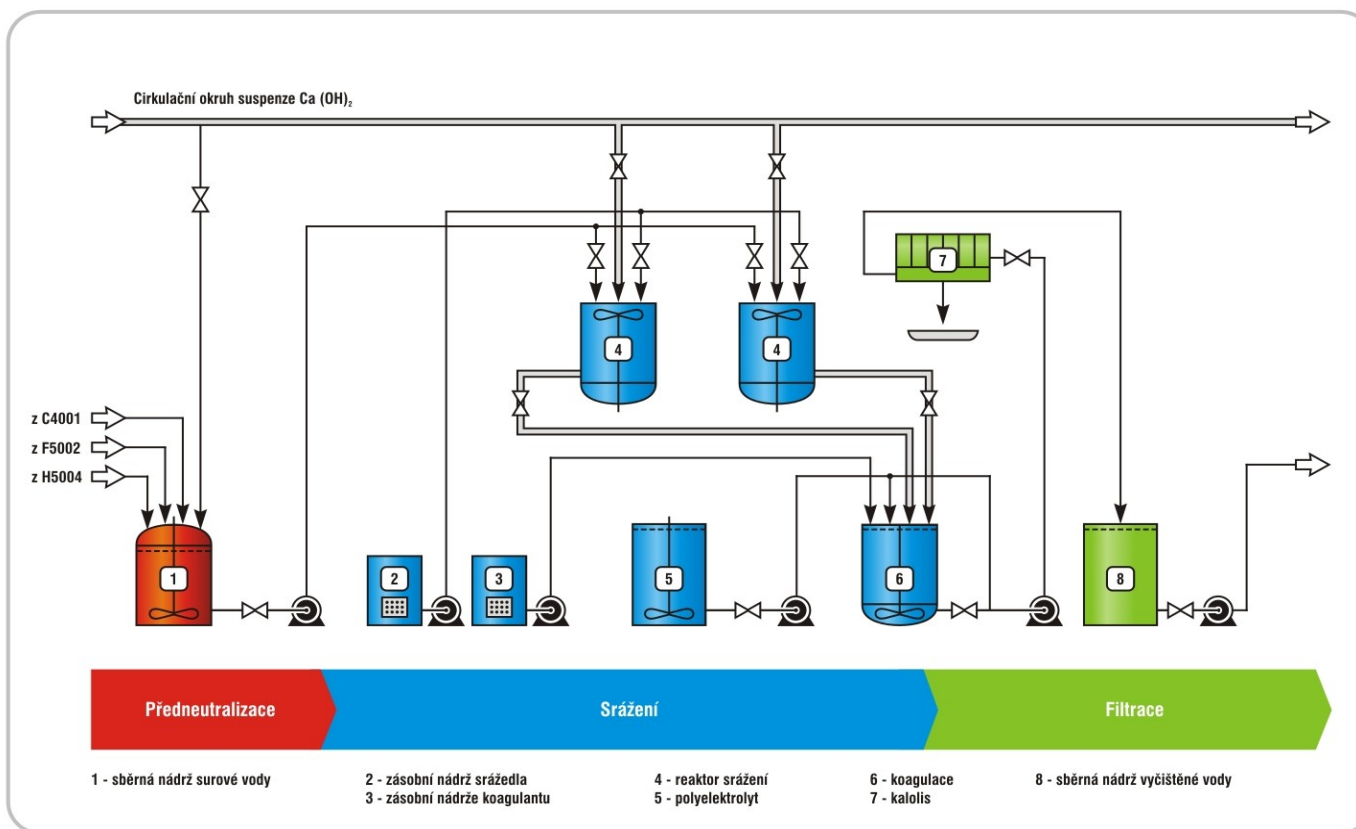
Cirkulační okruh suspenze Ca (OH)$_2$

z C4001
z F5002
z H5004

1
2
3
4
4
5
6
7
8

Předneutralizace
Srážení
Filtrace

1 - sběrná nádrž surové vody
2 - zásobní nádrž srážedla
3 - zásobní nádrže koagulantu
4 - reaktor srážení
5 - polyelektrolyt
6 - koagulace
7 - kalolis
8 - sběrná nádrž vyčištěné vody